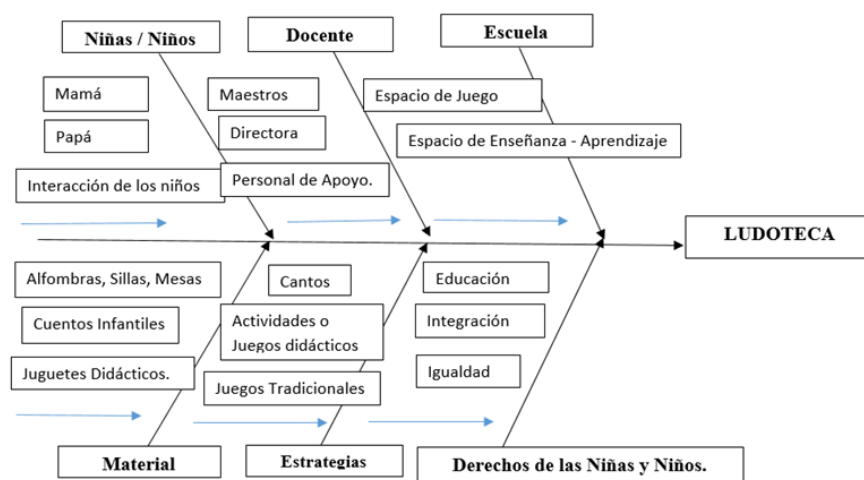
Niñas / Niños

Mamá

Papá

Interacción de los niños

Docente

Maestros

Directora

Personal de Apoyo.

Escuela

Espacio de Juego

Espacio de Enseñanza - Aprendizaje

LUDOTECA

Alfombras, Sillas, Mesas

Cuentos Infantiles

Juguetes Didácticos.

Material

Cantos

Actividades o Juegos didácticos

Juegos Tradicionales

Estrategias

Educación

Integración

Igualdad

Derechos de las Niñas y Niños.